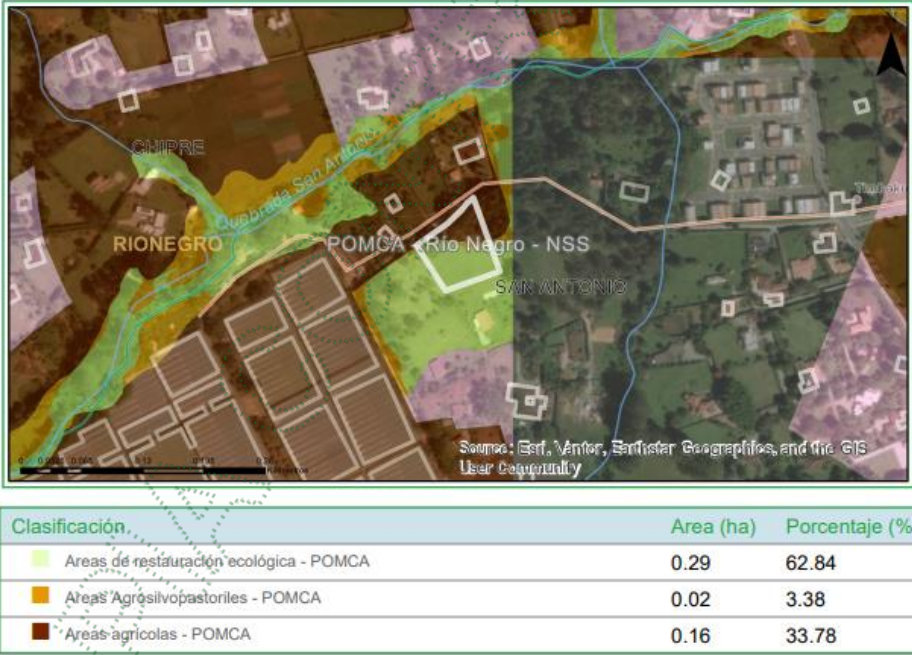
CHIPRE
Quebrada San Antonio
RIONEGRO
POMCA - Rio Negro - NSS
SAN ANTONIO
Tablazo
Source: Esri, Vantor, Earthstar Geographics, and the GIS User Community
0 0.0275 0.055 0.11 0.165 0.22 Kilometers

| Clasificación | Area (ha) | Porcentaje (% |
|---|---|---|
| Areas de restauración ecológica - POMCA | 0.29 | 62.84 |
| Areas Agrosilvopastoriles - POMCA | 0.02 | 3.38 |
| Areas agrícolas - POMCA | 0.16 | 33.78 |